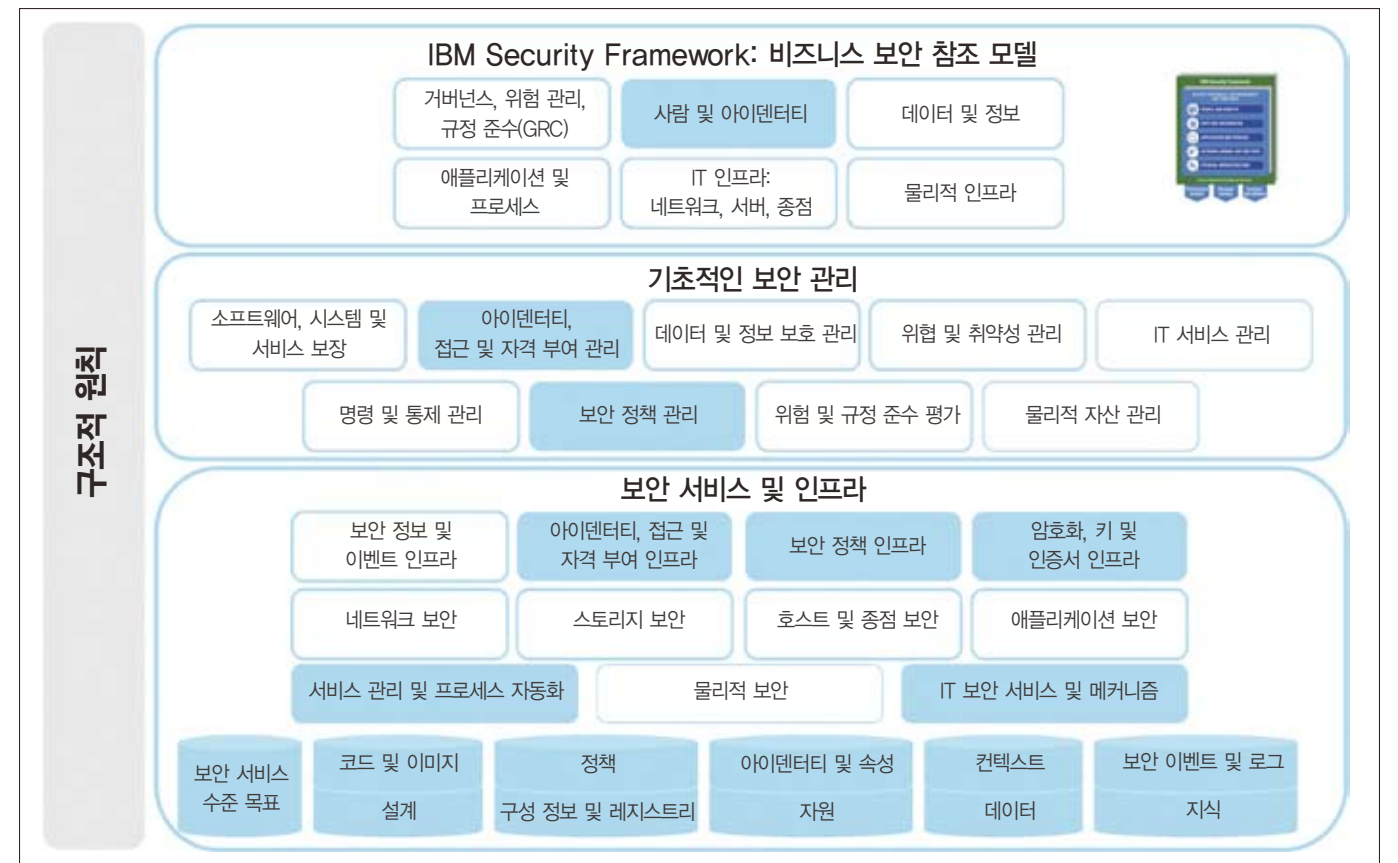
구조적 원칙

IBM Security Framework: 비즈니스 보안 참조 모델

거버넌스, 위험 관리, 규정 준수(GRC)

사람 및 아이덴터티

데이터 및 정보

애플리케이션 및 프로세스

IT 인프라: 네트워크, 서버, 종점

물리적 인프라

기초적인 보안 관리

소프트웨어, 시스템 및 서비스 보장

아이덴터티, 접근 및 자격 부여 관리

데이터 및 정보 보호 관리

위협 및 취약성 관리

IT 서비스 관리

명령 및 통제 관리

보안 정책 관리

위험 및 규정 준수 평가

물리적 자산 관리

보안 서비스 및 인프라

보안 정보 및 이벤트 인프라

아이덴터티, 접근 및 자격 부여 인프라

보안 정책 인프라

암호화, 키 및 인증서 인프라

네트워크 보안

스토리지 보안

호스트 및 종점 보안

애플리케이션 보안

서비스 관리 및 프로세스 자동화

물리적 보안

IT 보안 서비스 및 메커니즘

보안 서비스 수준 목표

코드 및 이미지

설계

정책

구성 정보 및 레지스트리

아이덴터티 및 속성

자원

컨텍스트

데이터

보안 이벤트 및 로그

지식